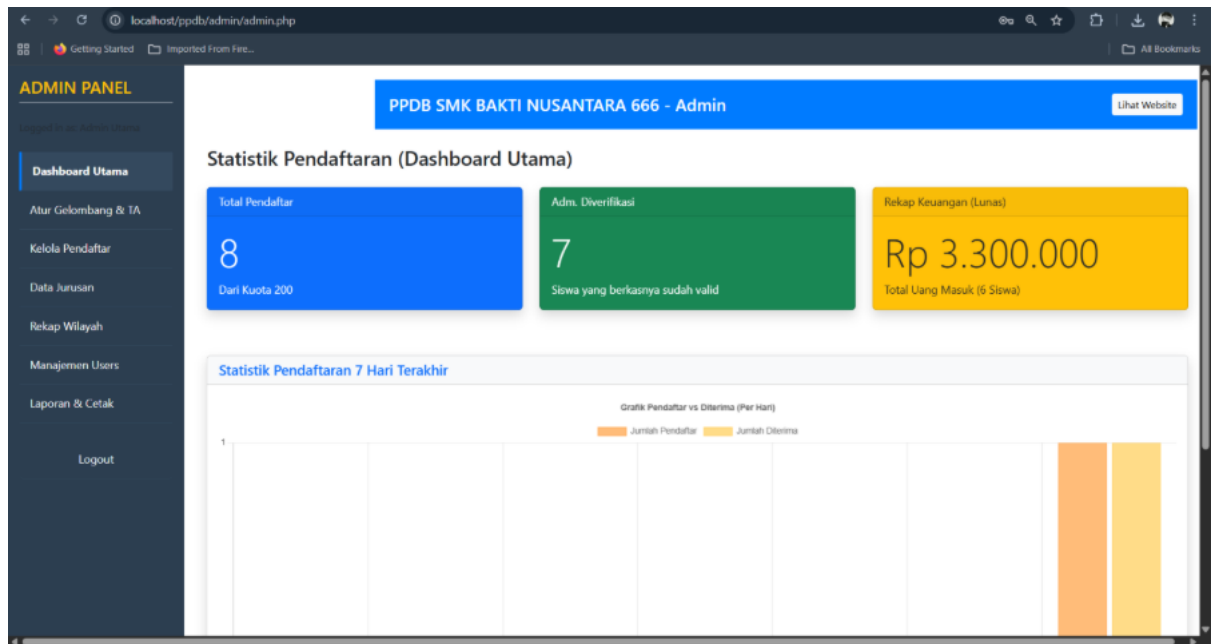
localhost/ppdb/admin/admin.php

Getting Started Imported From Fire...

All Bookmarks

ADMIN PANEL

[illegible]

Dashboard Utama

Atur Gelombang & TA

Kelola Pendaftar

Data Jurusan

Rekap Wilayah

Manajemen Users

Laporan & Cetak

Logout

PPDB SMK BAKTI NUSANTARA 666 - Admin

Lihat Website

Statistik Pendaftaran (Dashboard Utama)

Total Pendaftar

8

Dari Kuota 200

Adm. Diverifikasi

7

Siswa yang berkasnya sudah valid

Rekap Keuangan (Lunas)

Rp 3.300.000

Total Uang Masuk (6 Siswa)

Statistik Pendaftaran 7 Hari Terakhir

Grafik Pendaftar vs Diterima (Per Hari)

Jumlah Pendaftar Jumlah Diterima

1